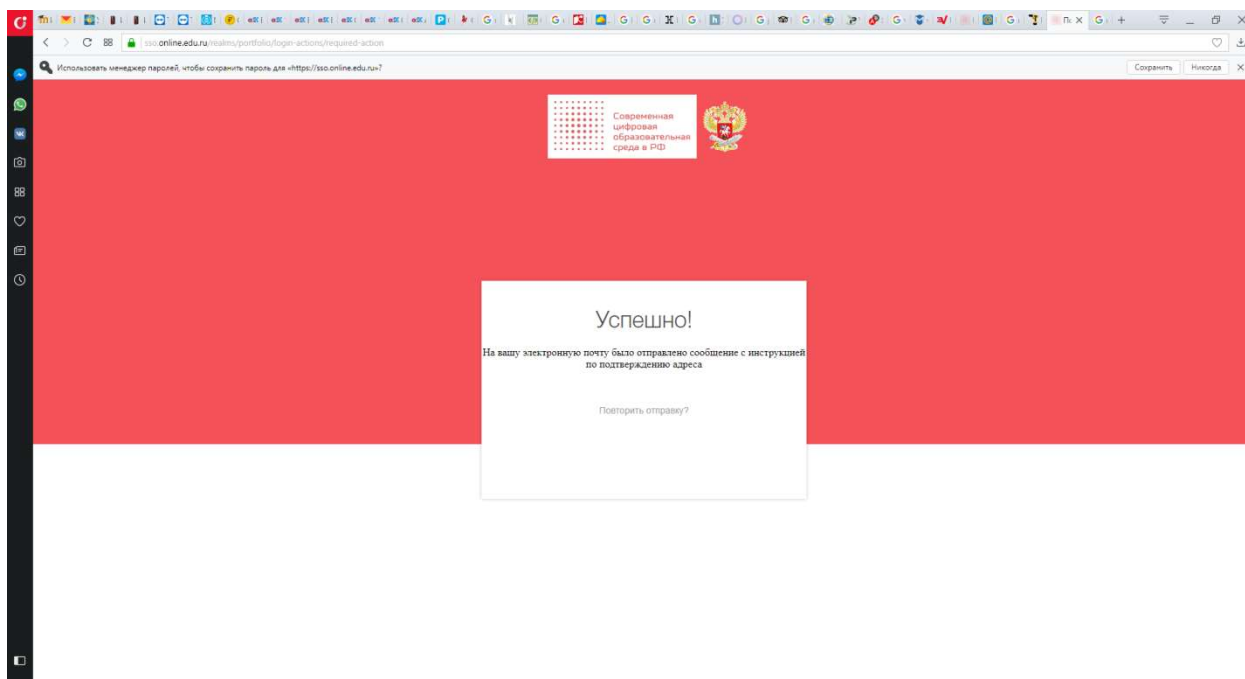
sso.online.edu.ru/realms/portfolio/login-actions/required-action

Использовать менеджер паролей, чтобы сохранить пароль для «https://sso.online.edu.ru»?

Сохранить

Никогда

Современная цифровая образовательная среда в РФ

Успешно!

На вашу электронную почту было отправлено сообщение с инструкцией по подтверждению адреса

Повторить отправку?